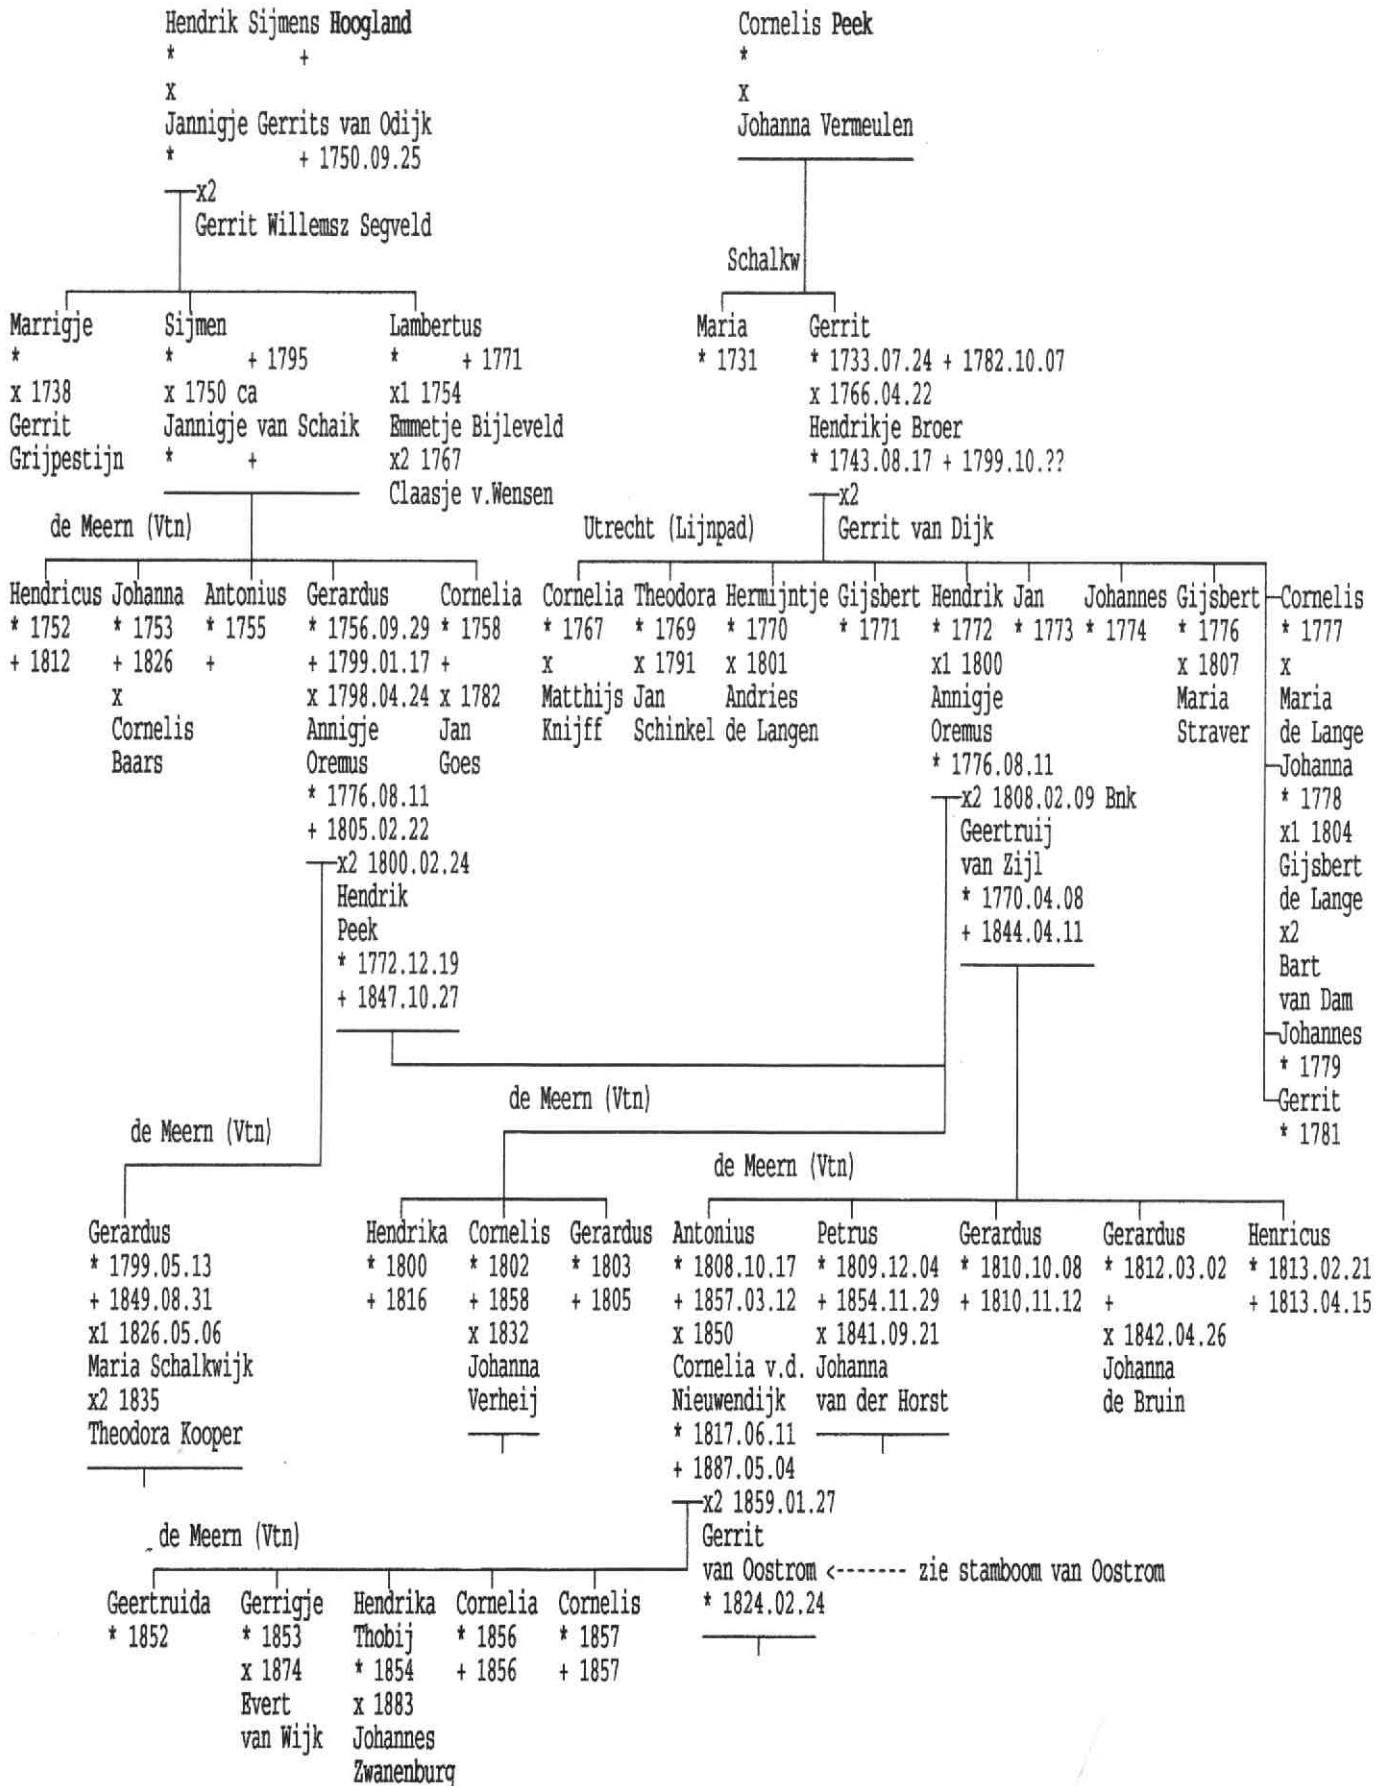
Hendrik Sijmens Hoogland
* +
x
Jannigje Gerrits van Odijk
* + 1750.09.25
x2
Gerrit Willemsz Segveld

Cornelis Peek
*
x
Johanna Vermeulen

Schalkw

Marrigje
*
x 1738
Gerrit
Grijpestijn

Sijmen
* + 1795
x 1750 ca
Jannigje van Schaik
* +

Lambertus
* + 1771
x1 1754
Emmetje Bijleveld
x2 1767
Claasje v.Wensen

Maria
* 1731

Gerrit
* 1733.07.24 + 1782.10.07
x 1766.04.22
Hendrikje Broer
* 1743.08.17 + 1799.10.??
x2
Gerrit van Dijk

de Meern (Vtn)

Utrecht (Lijnpad)

Hendricus
* 1752
+ 1812

Johanna
* 1753
+ 1826
x
Cornelis
Baars

Antonius
* 1755
+

Gerardus
* 1756.09.29
+ 1799.01.17
x 1798.04.24
Annigje
Oremus
* 1776.08.11
+ 1805.02.22
x2 1800.02.24
Hendrik
Peek
* 1772.12.19
+ 1847.10.27

Cornelia
* 1758
+
x 1782
Jan
Goes

Cornelia
* 1767
x
Matthijs
Knijff

Theodora
* 1769
x 1791
Jan
Schinkel

Hermijntje
* 1770
x 1801
Andries
de Langen

Gijsbert
* 1771

Hendrik
* 1772
x1 1800
Annigje
Oremus
* 1776.08.11
x2 1808.02.09 Bnk
Geertruij
van Zijl
* 1770.04.08
+ 1844.04.11

Jan
* 1773

Johannes
* 1774

Gijsbert
* 1776
x 1807
Maria
Straver

Cornelis
* 1777
x
Maria
de Lange

Johanna
* 1778
x1 1804
Gijsbert
de Lange
x2
Bart
van Dam

Johannes
* 1779

Gerrit
* 1781

de Meern (Vtn)

de Meern (Vtn)

de Meern (Vtn)

Gerardus
* 1799.05.13
+ 1849.08.31
x1 1826.05.06
Maria Schalkwijk
x2 1835
Theodora Kooper

Hendrika
* 1800
+ 1816

Cornelis
* 1802
+ 1858
x 1832
Johanna
Verheij

Gerardus
* 1803
+ 1805

Antonius
* 1808.10.17
+ 1857.03.12
x 1850
Cornelia v.d.
Nieuwendijk
* 1817.06.11
+ 1887.05.04
x2 1859.01.27
Gerrit
van Oostrom <------- zie stamboom van Oostrom
* 1824.02.24

Petrus
* 1809.12.04
+ 1854.11.29
x 1841.09.21
Johanna
van der Horst

Gerardus
* 1810.10.08
+ 1810.11.12

Gerardus
* 1812.03.02
+
x 1842.04.26
Johanna
de Bruin

Henricus
* 1813.02.21
+ 1813.04.15

de Meern (Vtn)

Geertruida
* 1852

Gerrigje
* 1853
x 1874
Evert
van Wijk

Hendrika
Thobij
* 1854
x 1883
Johannes
Zwanenburg

Cornelia
* 1856
+ 1856

Cornelis
* 1857
+ 1857